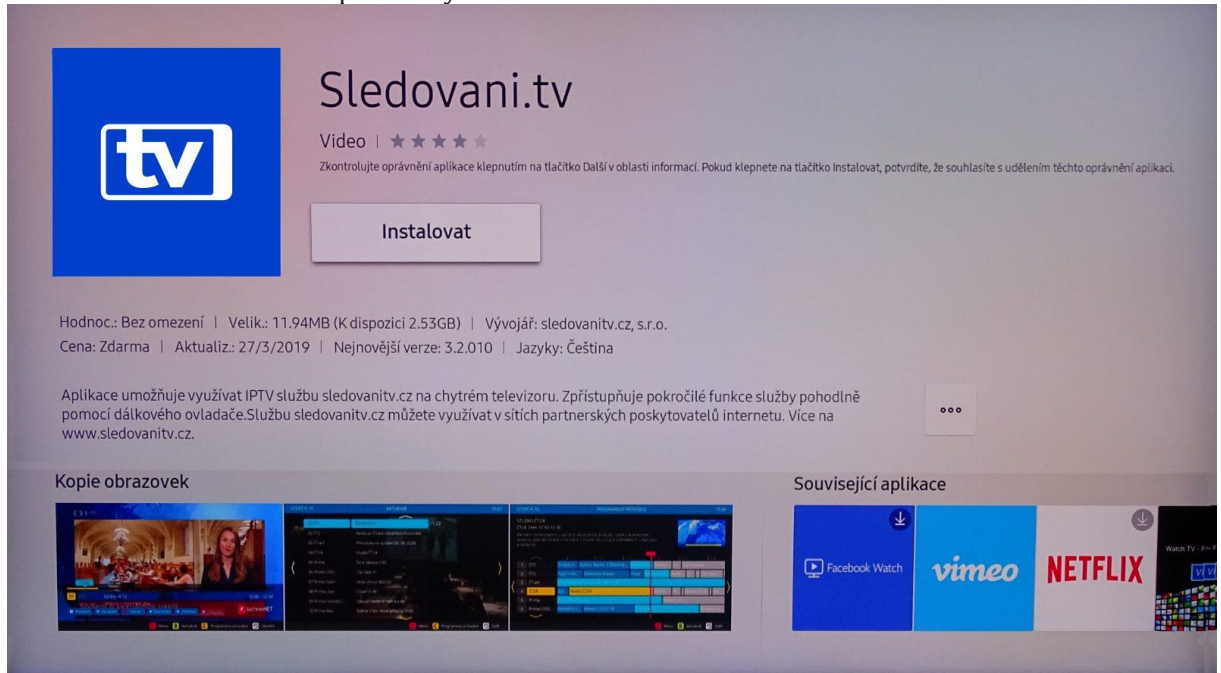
tv

Sledovani.tv

Video |

Zkontrolujte oprávnění aplikace klepnutím na tlačítko Další v oblasti informací. Pokud klepnete na tlačítko Instalovat, potvrdíte, že souhlasíte s udělením těchto oprávnění aplikaci.

Instalovat

Hodnoc.: Bez omezení | Velik.: 11.94MB (K dispozici 2.53GB) | Vývojář: sledovanitv.cz, s.r.o.
Cena: Zdarma | Aktualiz.: 27/3/2019 | Nejnovější verze: 3.2.010 | Jazyky: Čeština

Aplikace umožňuje využívat IPTV službu sledovanitv.cz na chytrém televizoru. Zpřístupňuje pokročilé funkce služby pohodlně pomocí dálkového ovladače.Službu sledovanitv.cz můžete využívat v sítích partnerských poskytovatelů internetu. Více na www.sledovanitv.cz.

Kopie obrazovek

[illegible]

Související aplikace

Facebook Watch

vimeo

NETFLIX

Watch TV - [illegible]